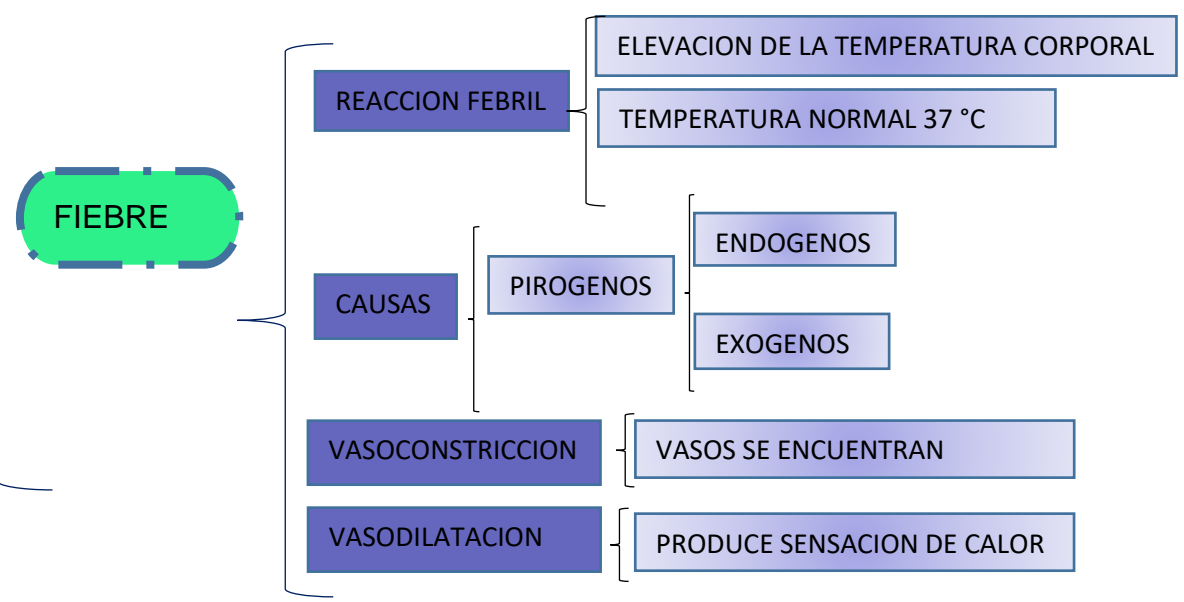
FIEBRE

REACCION FEBRIL

ELEVACION DE LA TEMPERATURA CORPORAL

TEMPERATURA NORMAL 37 °C

CAUSAS

PIROGENOS

ENDOGENOS

EXOGENOS

VASOCONSTRICCION

VASOS SE ENCUENTRAN

VASODILATACION

PRODUCE SENSACION DE CALOR